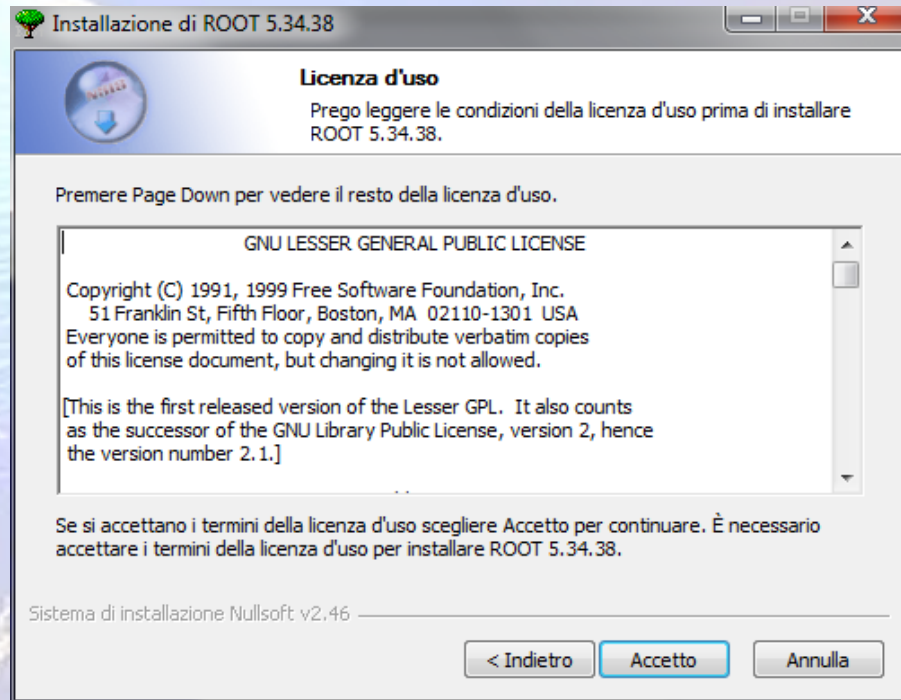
Installazione di ROOT 5.34.38

Licenza d'uso
Prego leggere le condizioni della licenza d'uso prima di installare ROOT 5.34.38.

Premere Page Down per vedere il resto della licenza d'uso.

GNU LESSER GENERAL PUBLIC LICENSE

Copyright (C) 1991, 1999 Free Software Foundation, Inc.
51 Franklin St, Fifth Floor, Boston, MA 02110-1301 USA
Everyone is permitted to copy and distribute verbatim copies of this license document, but changing it is not allowed.

[This is the first released version of the Lesser GPL. It also counts as the successor of the GNU Library Public License, version 2, hence the version number 2.1.]

Se si accettano i termini della licenza d'uso scegliere Accetto per continuare. È necessario accettare i termini della licenza d'uso per installare ROOT 5.34.38.

Sistema di installazione Nullsoft v2.46

< Indietro | Accetto | Annulla